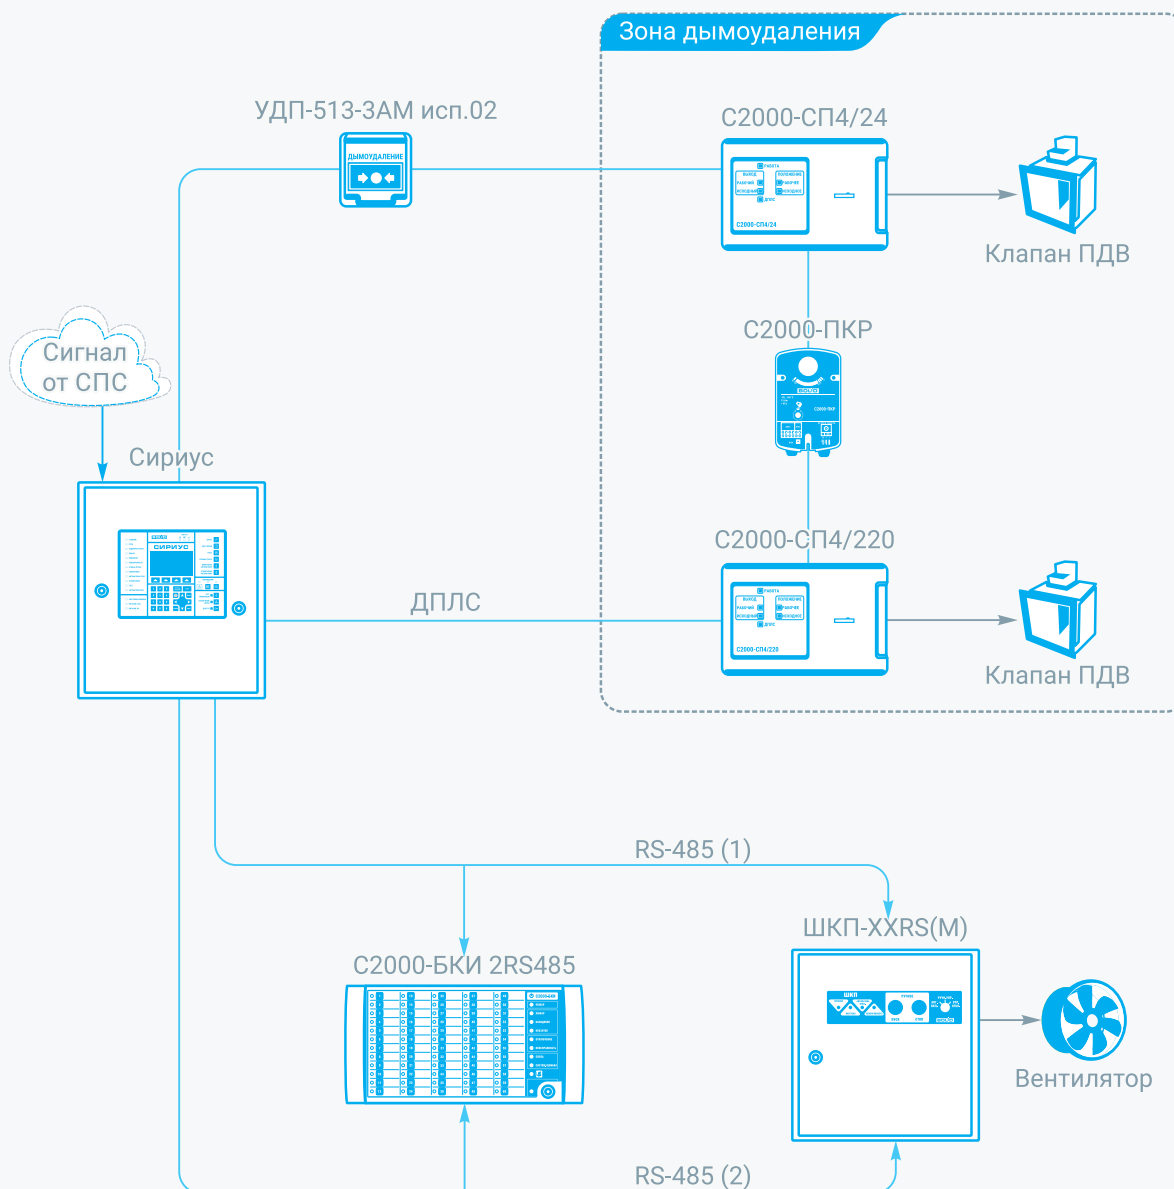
Зона дымоудаления

УДП-513-3АМ исп.02

ДЫМОУДАЛЕНИЕ

С2000-СП4/24

РАБОТА
ВЫХОД
РАБОЧИЙ
ИСХОДНОЕ
ДПЛС
ПОЛОЖЕНИЕ
РАБОЧЕЕ
ИСХОДНОЕ
С2000-СП4/24

Клапан ПДВ

С2000-ПКР

Сигнал от СПС

Сириус

СИРИУС

С2000-СП4/220

РАБОТА
ВЫХОД
РАБОЧИЙ
ИСХОДНОЕ
ДПЛС
ПОЛОЖЕНИЕ
РАБОЧЕЕ
ИСХОДНОЕ
С2000-СП4/220

ДПЛС

Клапан ПДВ

RS-485 (1)

ШКП-XXRS(M)

С2000-БКИ 2RS485

ШКП

Вентилятор

RS-485 (2)